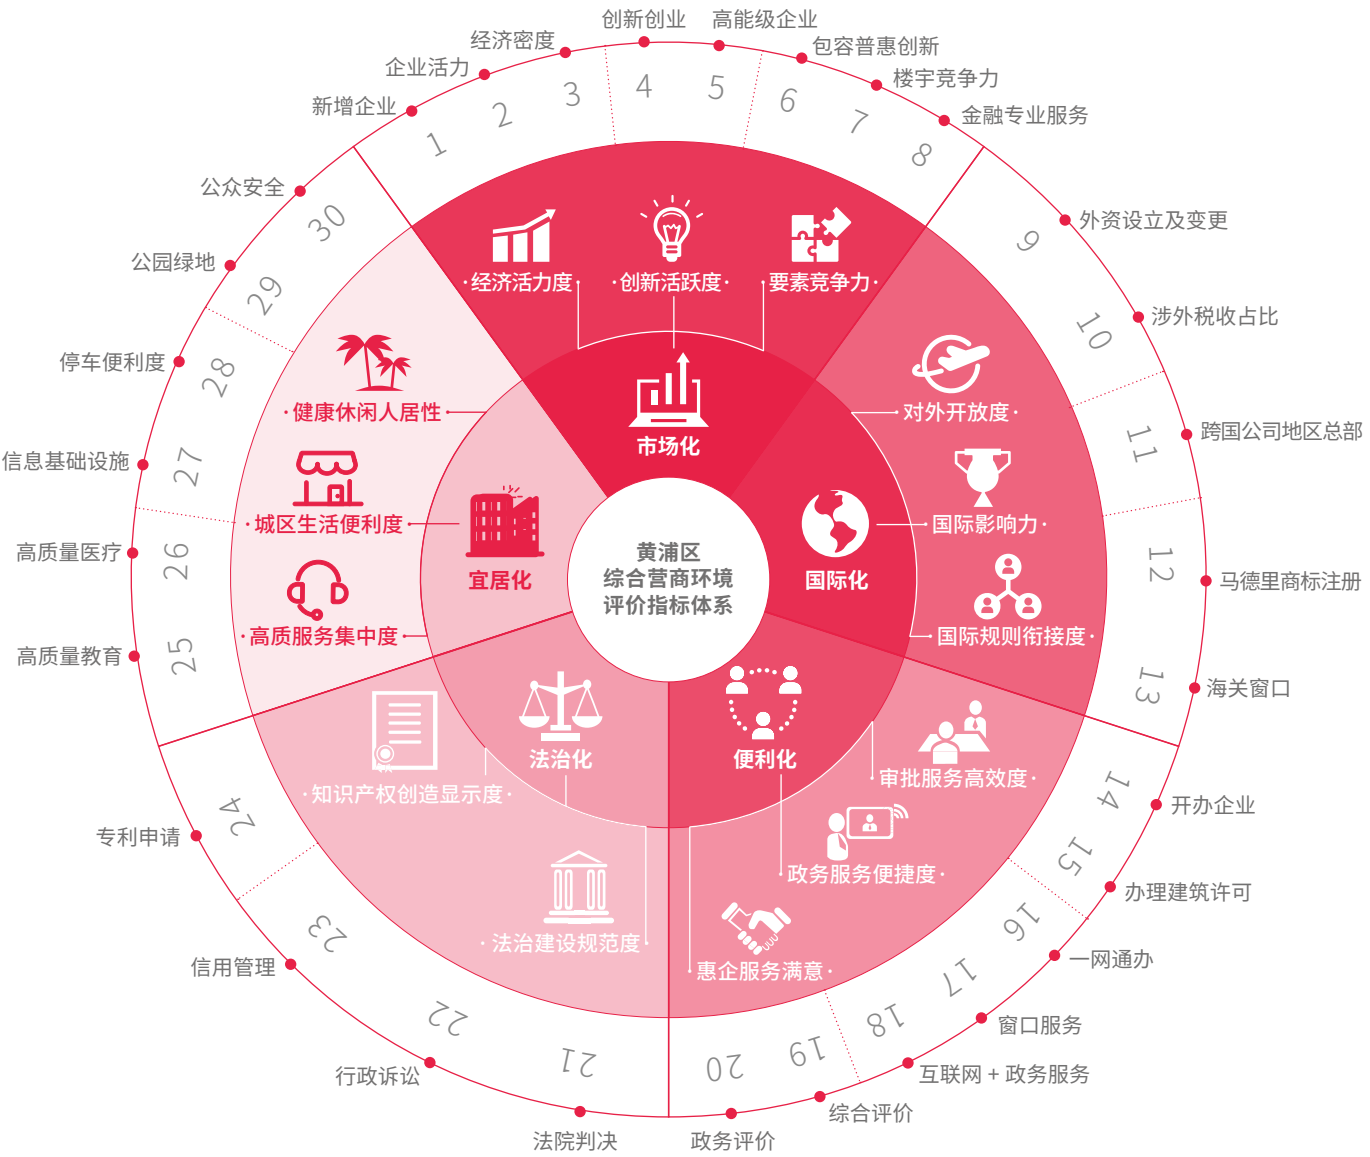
黄浦区
综合营商环境
评价指标体系

市场化
经济活力度
创新活跃度
要素竞争力

国际化
对外开放度
国际影响力
国际规则衔接度

便利化
审批服务高效度
政务服务便捷度
惠企服务满意

法治化
知识产权创造显示度
法治建设规范度

宜居化
健康休闲人居性
城区生活便利度
高质服务集中度

1 新增企业
2 企业活力
3 经济密度
4 创新创业
5 高能级企业
6 包容普惠创新
7 楼宇竞争力
8 金融专业服务
9 外资设立及变更
10 涉外税收占比
11 跨国公司地区总部
12 马德里商标注册
13 海关窗口
14 开办企业
15 办理建筑许可
16 一网通办
17 窗口服务
18 互联网 + 政务服务
19 综合评价
20 政务评价
21 法院判决
22 行政诉讼
23 信用管理
24 专利申请
25 高质量教育
26 高质量医疗
27 信息基础设施
28 停车便利度
29 公园绿地
30 公众安全